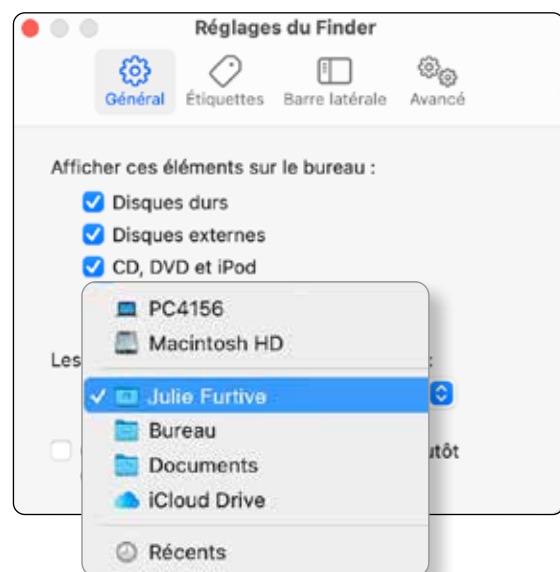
Réglages du Finder

Général Étiquettes Barre latérale Avancé

Afficher ces éléments sur le bureau :

Disques durs

Disques externes

CD, DVD et iPod

Les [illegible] :

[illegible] utôt

PC4156

Macintosh HD

✓ Julie Furtive

Bureau

Documents

iCloud Drive

Récents